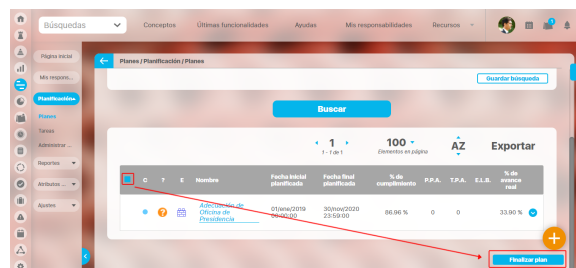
Búsquedas

Conceptos Últimas funcionalidades Ayudas Mis responsabilidades Recursos

Página inicial

Mis respons...

Planificación

Planes

Tareas

Administrar ...

Reportes

Atributos ...

Ajustes

Planes / Planificación / Planes

Guardar búsqueda

Buscar

1
1 - 1 de 1

100
Elementos en página

AZ

Exportar

| | C | T | E | Nombre | Fecha inicial planificada | Fecha final planificada | % de cumplimiento | P.P.A. | T.P.A. | E.I.B. | % de avance real |
|---|---|---|---|---|---|---|---|---|---|---|---|
| | | ? | | Adecuación de Oficina de Presidencia | 01/ene/2019 00:00:00 | 30/nov/2020 23:59:00 | 86,96 % | 0 | 0 | | 33,90 % |

Finalizar plan